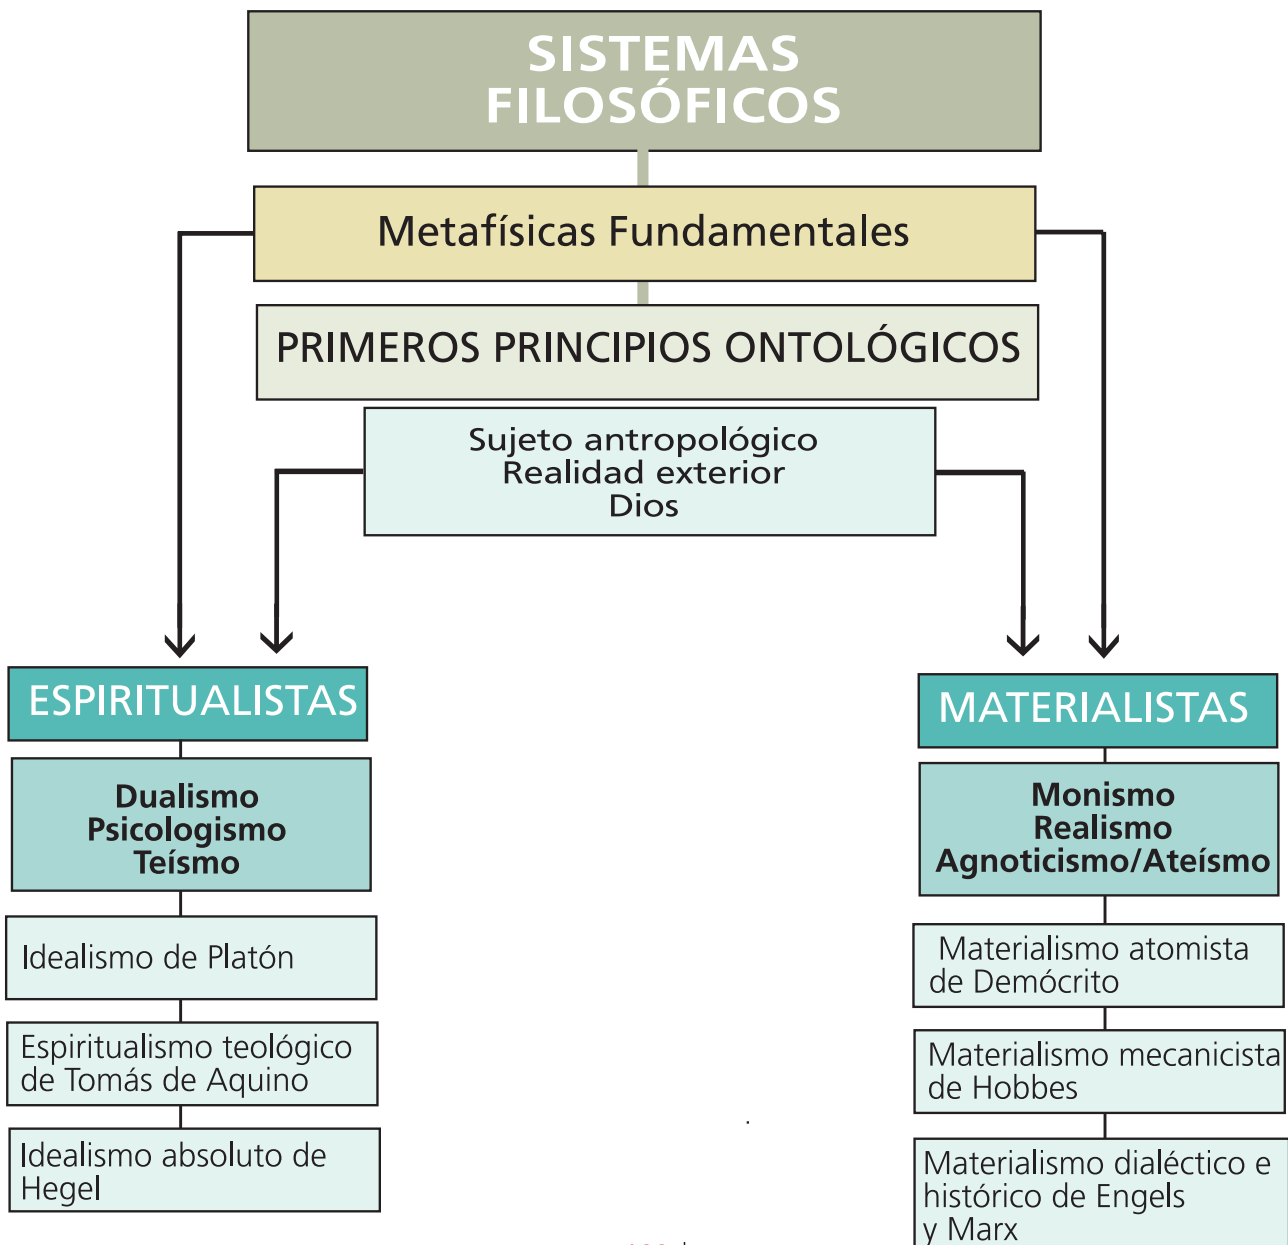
SISTEMAS FILOSÓFICOS

Metafísicas Fundamentales

PRIMEROS PRINCIPIOS ONTOLÓGICOS

Sujeto antropológico
Realidad exterior
Dios

ESPIRITUALISTAS

Dualismo
Psicologismo
Teísmo

Idealismo de Platón

Espiritualismo teológico de Tomás de Aquino

Idealismo absoluto de Hegel

MATERIALISTAS

Monismo
Realismo
Agnoticismo/Ateísmo

Materialismo atomista de Demócrito

Materialismo mecanicista de Hobbes

Materialismo dialéctico e histórico de Engels y Marx